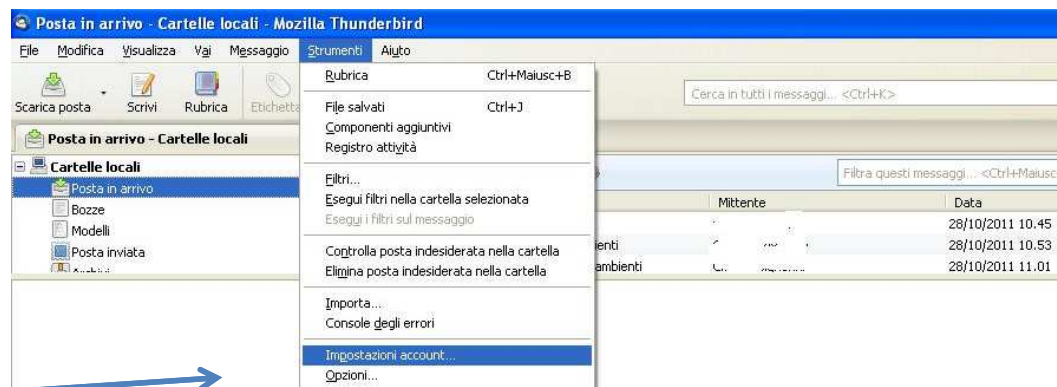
Posta in arrivo - Cartelle locali - Mozilla Thunderbird

File Modifica Visualizza Vai Messaggio Strumenti Aiuto

Scarica posta Scrivi Rubrica Etichetta

Posta in arrivo - Cartelle locali

Cartelle locali
Posta in arrivo
Bozze
Modelli
Posta inviata
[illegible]

Rubrica Ctrl+Maiusc+B
File salvati Ctrl+J
Componenti aggiuntivi
Registro attività
Filtri...
Esegui filtri nella cartella selezionata
Esegui i filtri sul messaggio
Controlla posta indesiderata nella cartella
Elimina posta indesiderata nella cartella
Importa...
Console degli errori
Impostazioni account...
Opzioni...

Cerca in tutti i messaggi... <Ctrl+K>

Filtra questi messaggi... <Ctrl+Maiusc

| | Mittente | Data |
|---|---|---|
| | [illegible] | 28/10/2011 10.45 |
| ienti | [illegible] | 28/10/2011 10.53 |
| ambienti | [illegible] | 28/10/2011 11.01 |